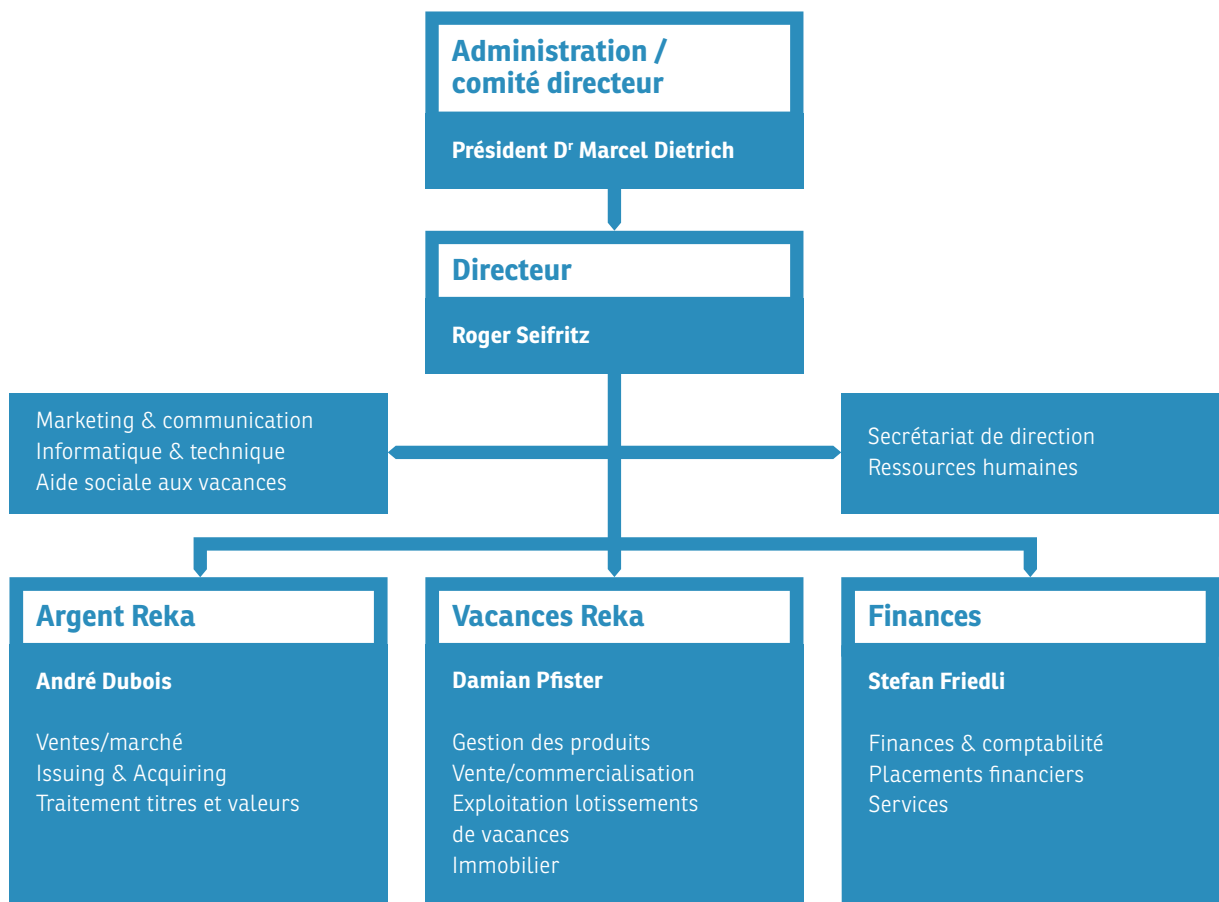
Administration / comité directeur

Président D$^r$ Marcel Dietrich

Directeur

Roger Seifritz

Marketing & communication
Informatique & technique
Aide sociale aux vacances

Secrétariat de direction
Ressources humaines

Argent Reka

André Dubois

Ventes/marché
Issuing & Acquiring
Traitement titres et valeurs

Vacances Reka

Damian Pfister

Gestion des produits
Vente/commercialisation
Exploitation lotissements de vacances
Immobilier

Finances

Stefan Friedli

Finances & comptabilité
Placements financiers
Services